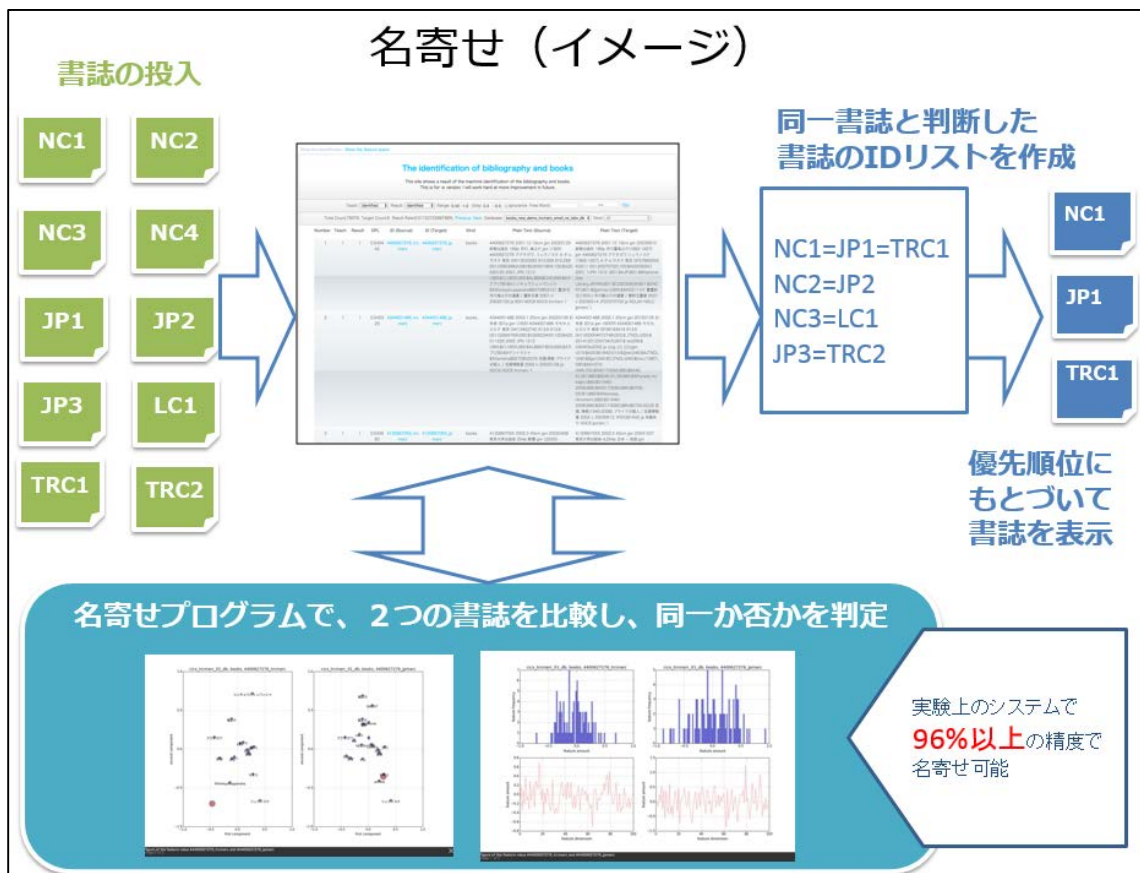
名寄せ（イメージ）

書誌の投入

NC1
NC2
NC3
NC4
JP1
JP2
JP3
LC1
TRC1
TRC2

The identification of bibliography and books

This site shows a result of the Ingenerate identification of the bibliography and books.
This is for α version. I will work hard at more improvement in future.

Number Teach Result SRL ID (Source) ID (Target) Kind Plain Text (Source) Plain Text (Target)

同一書誌と判断した書誌のIDリストを作成

NC1=JP1=TRC1
NC2=JP2
NC3=LC1
JP3=TRC2

NC1
JP1
TRC1

優先順位にもとづいて書誌を表示

名寄せプログラムで、２つの書誌を比較し、同一か否かを判定

実験上のシステムで
96%以上の精度で
名寄せ可能